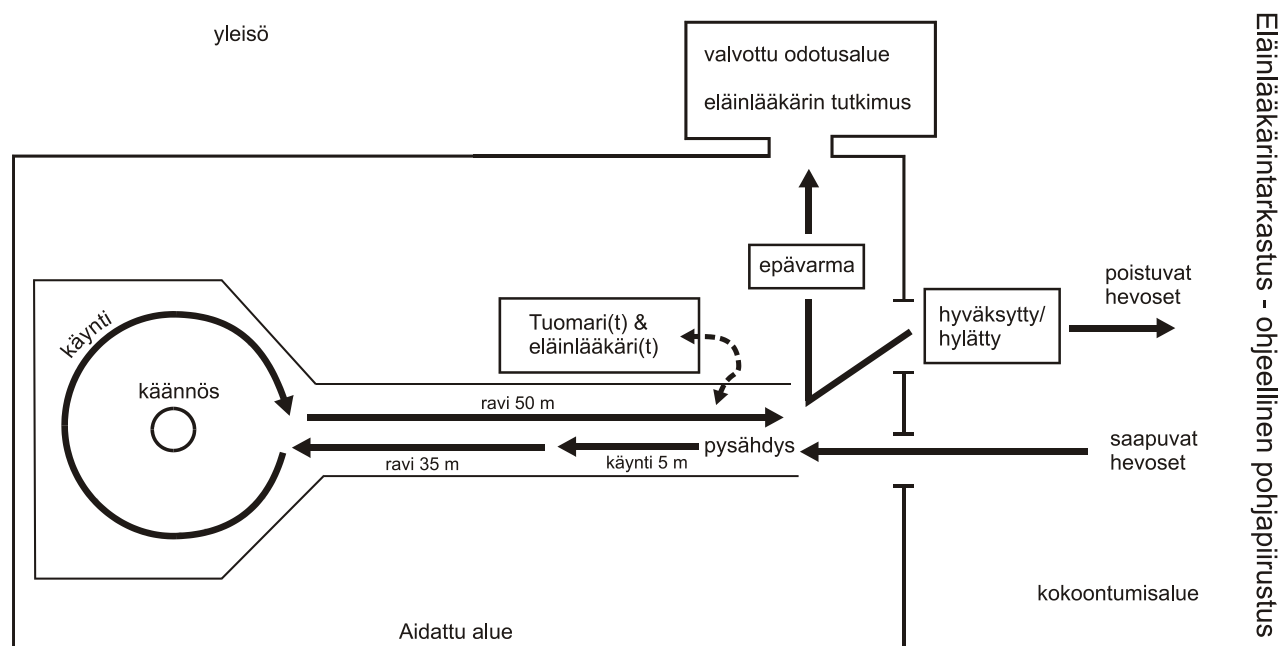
Eläinlääkärintarkastus - ohjeellinen pohjapiirustus

yleisö

valvottu odotusalue

eläinlääkärin tutkimus

epävarma

poistuvat hevoset

hyväksytty/ hylätty

Tuomari(t) & eläinlääkäri(t)

käynti

käännös

ravi 50 m

pysähdys

saapuvat hevoset

ravi 35 m

käynti 5 m

kokoontumisalue

Aidattu alue